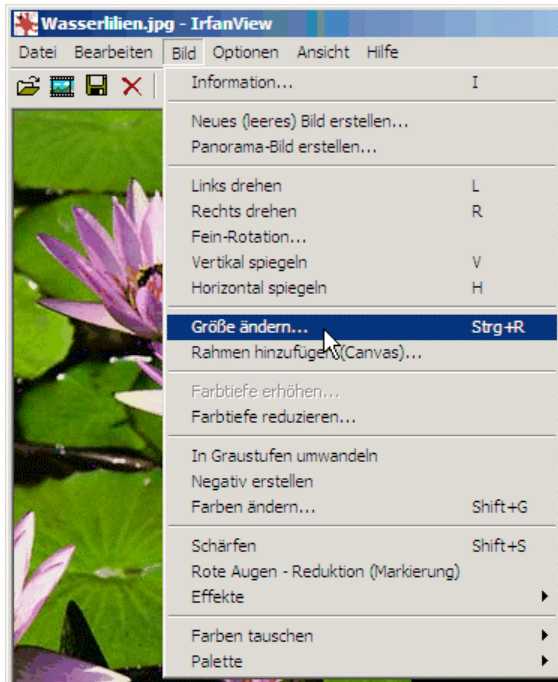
Wasserlilien.jpg - IrfanView

Datei Bearbeiten Bild Optionen Ansicht Hilfe

Information... I

Neues (leeres) Bild erstellen...
Panorama-Bild erstellen...

Links drehen L
Rechts drehen R
Fein-Rotation...
Vertikal spiegeln V
Horizontal spiegeln H

Größe ändern... Strg+R
Rahmen hinzufügen (Canvas)...

Farbtiefe erhöhen...
Farbtiefe reduzieren...

In Graustufen umwandeln
Negativ erstellen
Farben ändern... Shift+G

Schärfen Shift+S
Rote Augen - Reduktion (Markierung)
Effekte

Farben tauschen
Palette